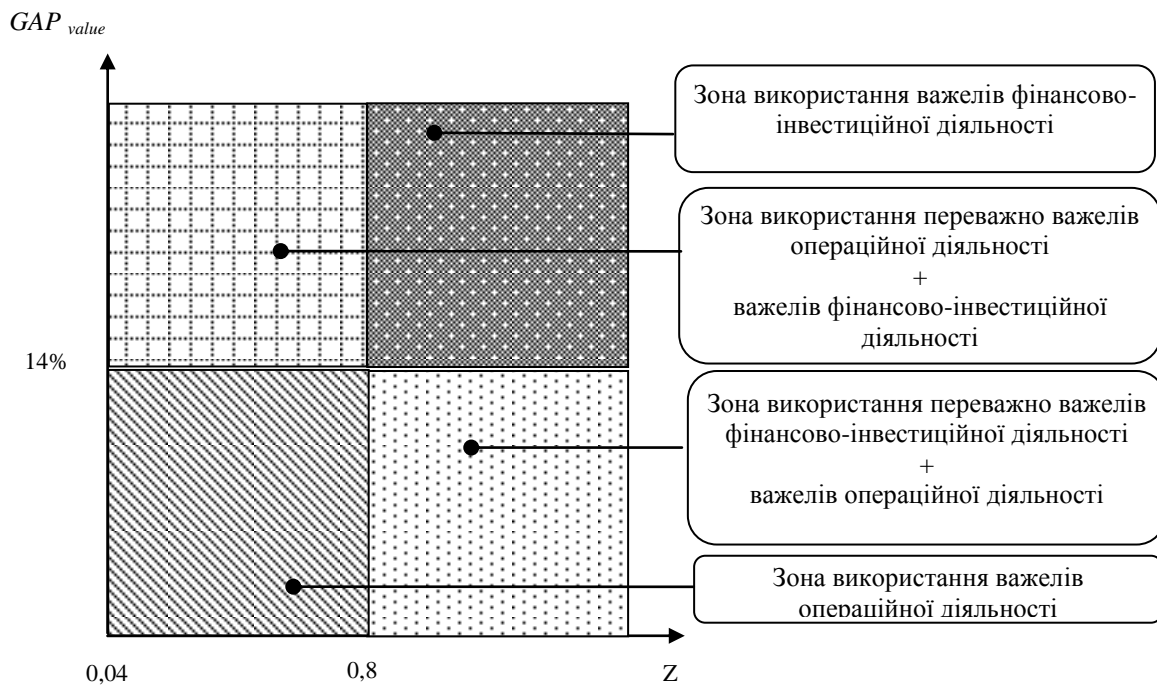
$GAP_{value}$

Зона використання важелів фінансово-інвестиційної діяльності

Зона використання переважно важелів операційної діяльності
+
важелів фінансово-інвестиційної діяльності

14%

Зона використання переважно важелів фінансово-інвестиційної діяльності
+
важелів операційної діяльності

Зона використання важелів операційної діяльності

0,04

0,8

Z